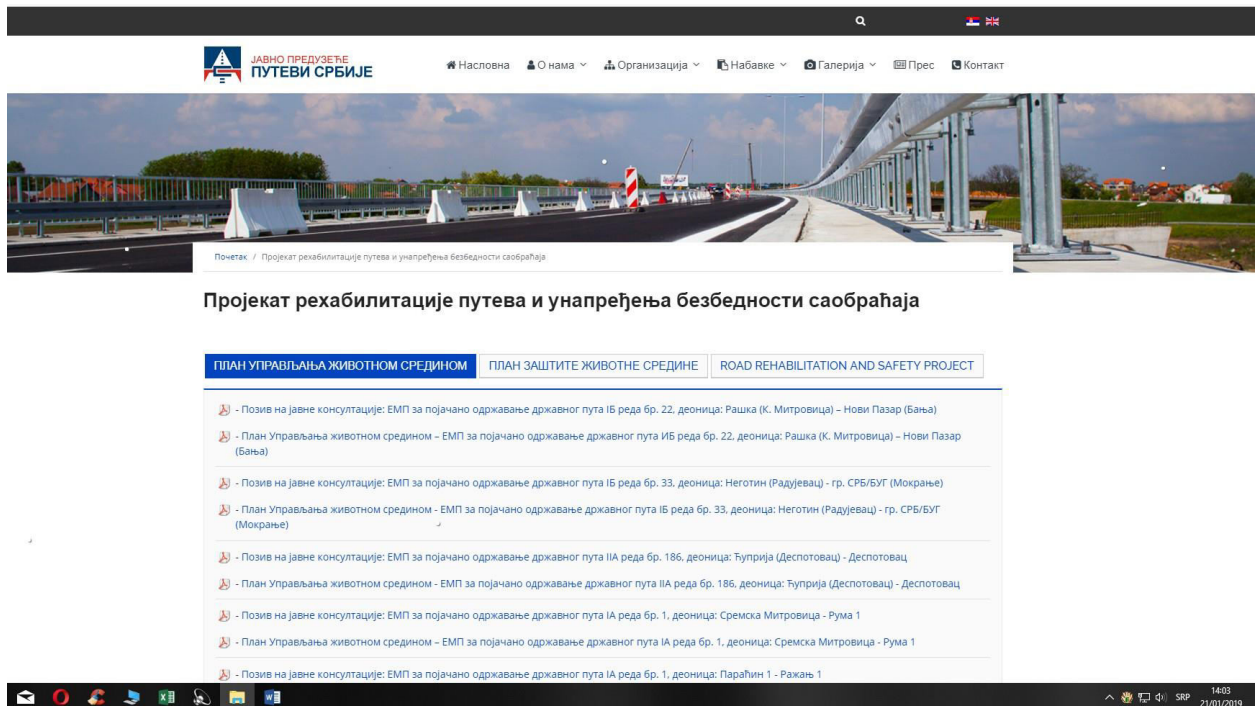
ЈАВНО ПРЕДУЗЕЋЕ
ПУТЕВИ СРБИЈЕ

Насловна  О нама  Организација  Набавке  Галерија  Прес  Контакт

Почетак / Пројекат рехабилитације путева и унапређења безбедности саобраћаја

Пројекат рехабилитације путева и унапређења безбедности саобраћаја

ПЛАН УПРАВЉАЊА ЖИВОТНОМ СРЕДИНОМ | ПЛАН ЗАШТИТЕ ЖИВОТНЕ СРЕДИНЕ | ROAD REHABILITATION AND SAFETY PROJECT

- Позив на јавне консултације: ЕМП за појачано одржавање државног пута IБ реда бр. 22, деоница: Рашка (К. Митровица) – Нови Пазар (Бања)

- План Управљања животном средином – ЕМП за појачано одржавање државног пута ИБ реда бр. 22, деоница: Рашка (К. Митровица) – Нови Пазар (Бања)

- Позив на јавне консултације: ЕМП за појачано одржавање државног пута IБ реда бр. 33, деоница: Неготин (Радујевац) - гр. СРБ/БУГ (Мокрање)

- План Управљања животном средином - ЕМП за појачано одржавање државног пута IБ реда бр. 33, деоница: Неготин (Радујевац) - гр. СРБ/БУГ (Мокрање)

- Позив на јавне консултације: ЕМП за појачано одржавање државног пута IIА реда бр. 186, деоница: Ћуприја (Деспотовац) - Деспотовац

- План Управљања животном средином - ЕМП за појачано одржавање државног пута IIА реда бр. 186, деоница: Ћуприја (Деспотовац) - Деспотовац

- Позив на јавне консултације: ЕМП за појачано одржавање државног пута IА реда бр. 1, деоница: Сремска Митровица - Рума 1

- План Управљања животном средином – ЕМП за појачано одржавање државног пута IА реда бр. 1, деоница: Сремска Митровица - Рума 1

- Позив на јавне консултације: ЕМП за појачано одржавање државног пута IА реда бр. 1, деоница: Параћин 1 - Ражањ 1

SRP 14:03 21/01/2019